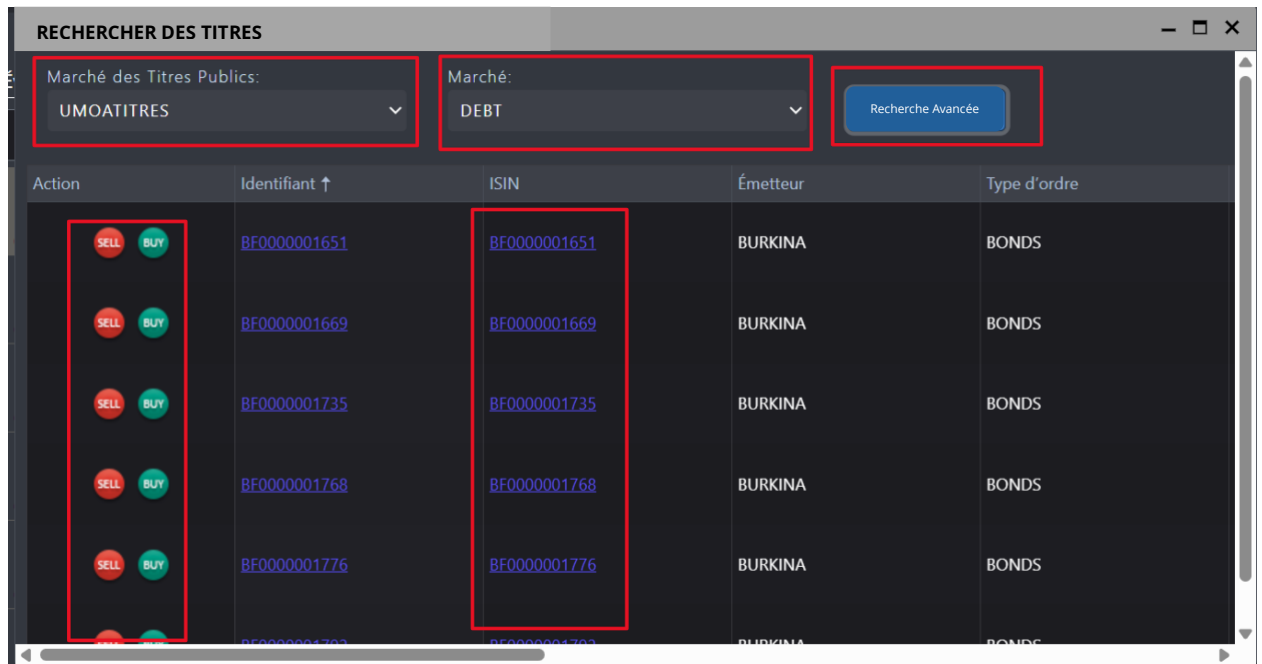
RECHERCHER DES TITRES

Marché des Titres Publics:
UMOATITRES

Marché:
DEBT

Recherche Avancée

| Action | Identifiant ↑ | ISIN | Émetteur | Type d'ordre |
|---|---|---|---|---|
| SELL BUY | BF0000001651 | BF0000001651 | BURKINA | BONDS |
| SELL BUY | BF0000001669 | BF0000001669 | BURKINA | BONDS |
| SELL BUY | BF0000001735 | BF0000001735 | BURKINA | BONDS |
| SELL BUY | BF0000001768 | BF0000001768 | BURKINA | BONDS |
| SELL BUY | BF0000001776 | BF0000001776 | BURKINA | BONDS |
| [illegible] | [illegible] | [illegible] | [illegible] | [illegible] |